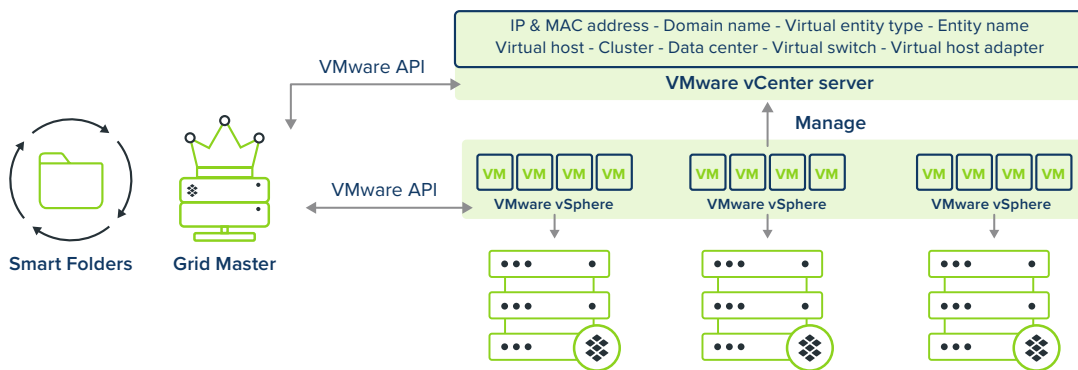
IP & MAC address - Domain name - Virtual entity type - Entity name
Virtual host - Cluster - Data center - Virtual switch - Virtual host adapter

VMware vCenter server

VMware API

Manage

VMware API

VM VM VM VM
VMware vSphere

VM VM VM VM
VMware vSphere

VM VM VM VM
VMware vSphere

Smart Folders

Grid Master